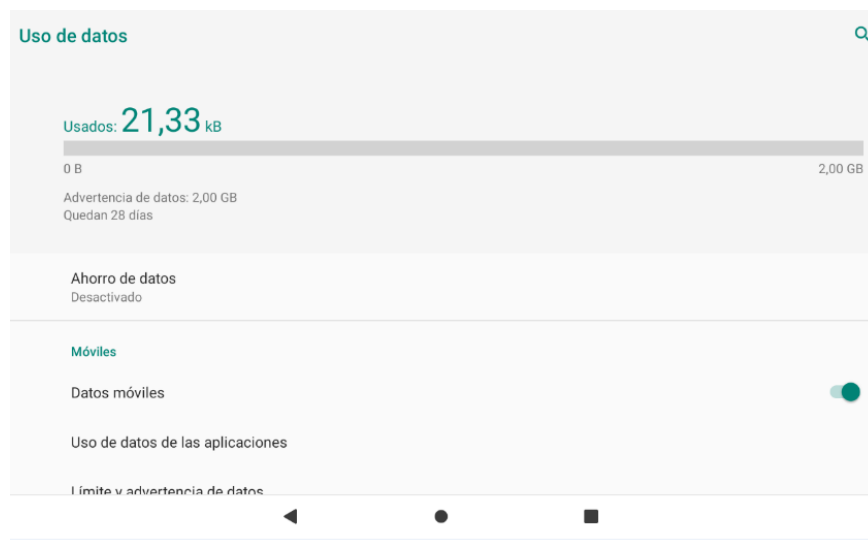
Uso de datos

Usados: 21,33 kB

0 B

2,00 GB

Advertencia de datos: 2,00 GB
Quedan 28 días

Ahorro de datos
Desactivado

Móviles

Datos móviles

Uso de datos de las aplicaciones

Límite y advertencia de datos